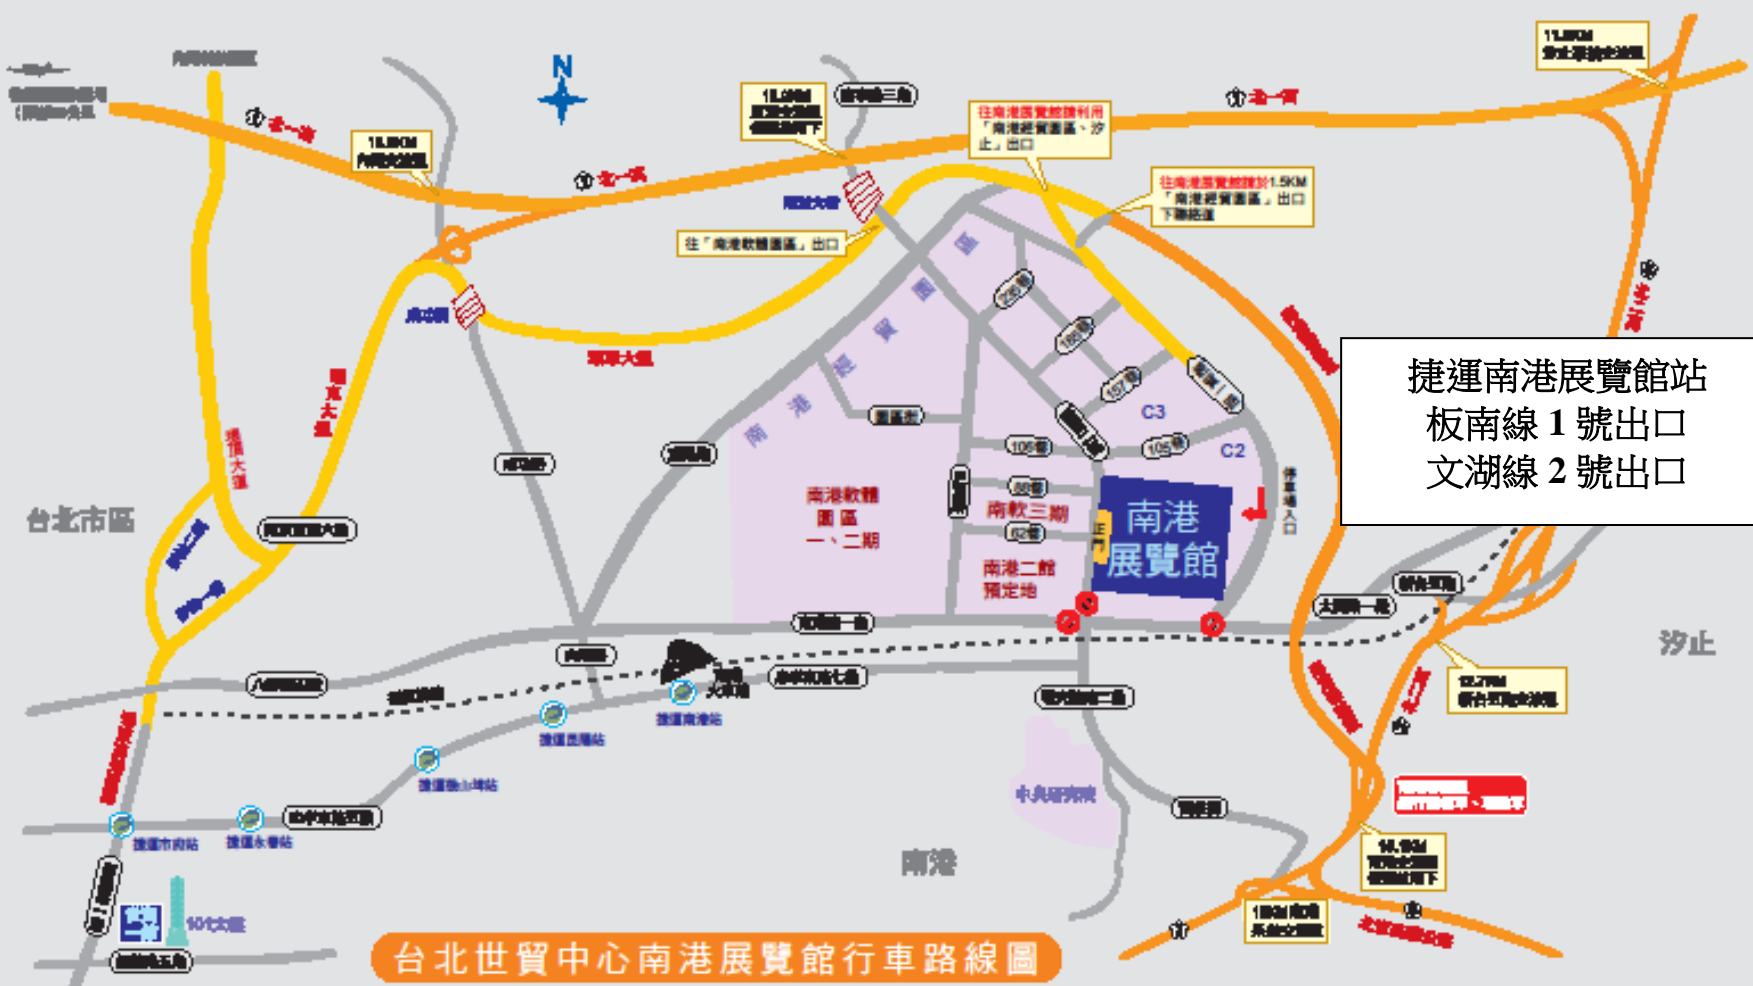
捷運南港展覽館站
板南線 1 號出口
文湖線 2 號出口

N

往南港展覽館請利用「南港經貿園區、汐止」出口

往南港展覽館請於1.5KM「南港經貿園區」出口下匝道

往「南港軟體園區」出口

南港軟體園區

南港軟體園區 一、二期

南軟三期

南港二館 預定地

南港展覽館

正門

C3

C2

台北市區

汐止

南港

中央研究院

捷運市府站

捷運永春站

捷運後山埤站

捷運昆陽站

捷運南港站

101大樓

台北世貿中心南港展覽館行車路線圖